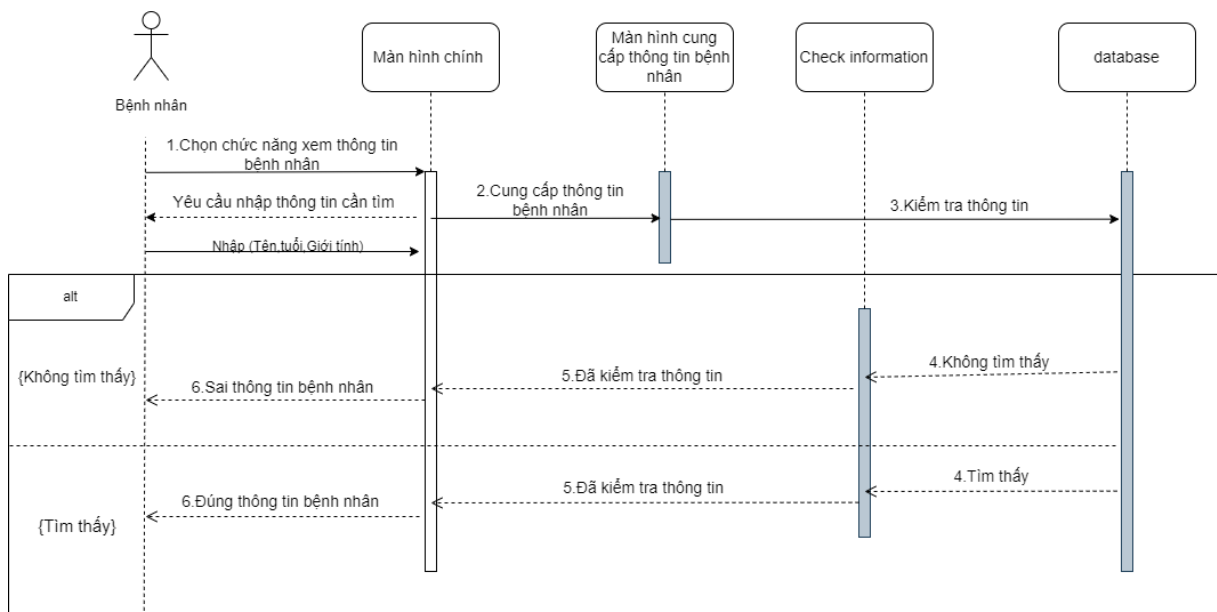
Bệnh nhân

Màn hình chính

Màn hình cung cấp thông tin bệnh nhân

Check information

database

1.Chọn chức năng xem thông tin bệnh nhân

Yêu cầu nhập thông tin cần tìm

2.Cung cấp thông tin bệnh nhân

3.Kiểm tra thông tin

Nhập (Tên,tuổi,Giới tính)

alt

{Không tìm thấy}

4.Không tìm thấy

5.Đã kiểm tra thông tin

6.Sai thông tin bệnh nhân

4.Tìm thấy

5.Đã kiểm tra thông tin

6.Đúng thông tin bệnh nhân

{Tìm thấy}